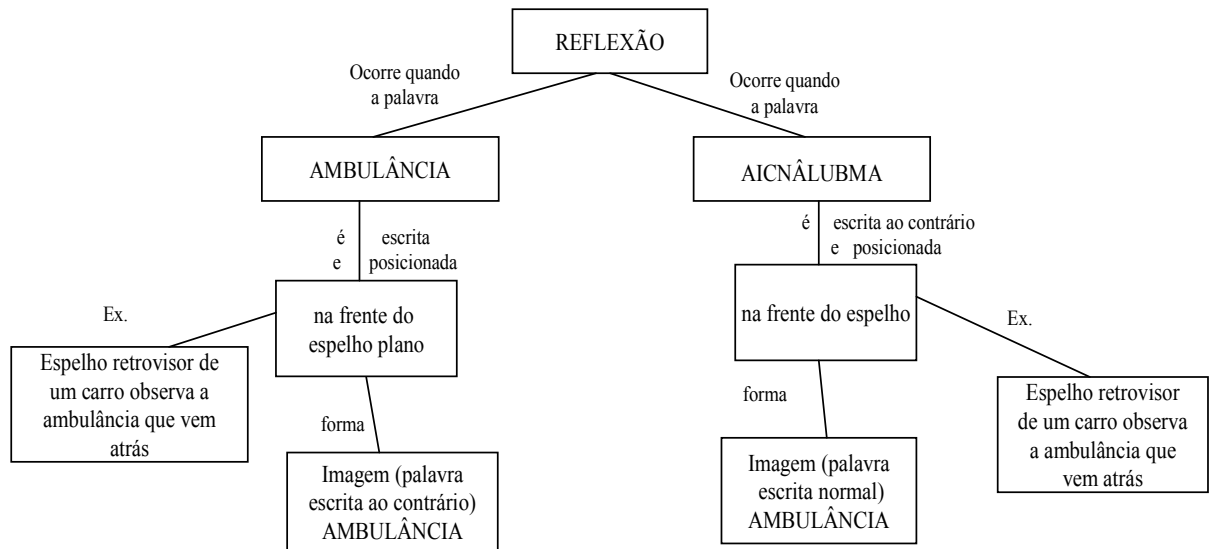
REFLEXÃO

Ocorre quando a palavra

Ocorre quando a palavra

AMBULÂNCIA

AICNÂLUBMA

é e

escrita posicionada

é

escrita ao contrário e posicionada

Ex.

na frente do espelho plano

na frente do espelho

Ex.

Espelho retrovisor de um carro observa a ambulância que vem atrás

forma

Imagem (palavra escrita ao contrário) AMBULÂNCIA

forma

Imagem (palavra escrita normal) AMBULÂNCIA

Espelho retrovisor de um carro observa a ambulância que vem atrás